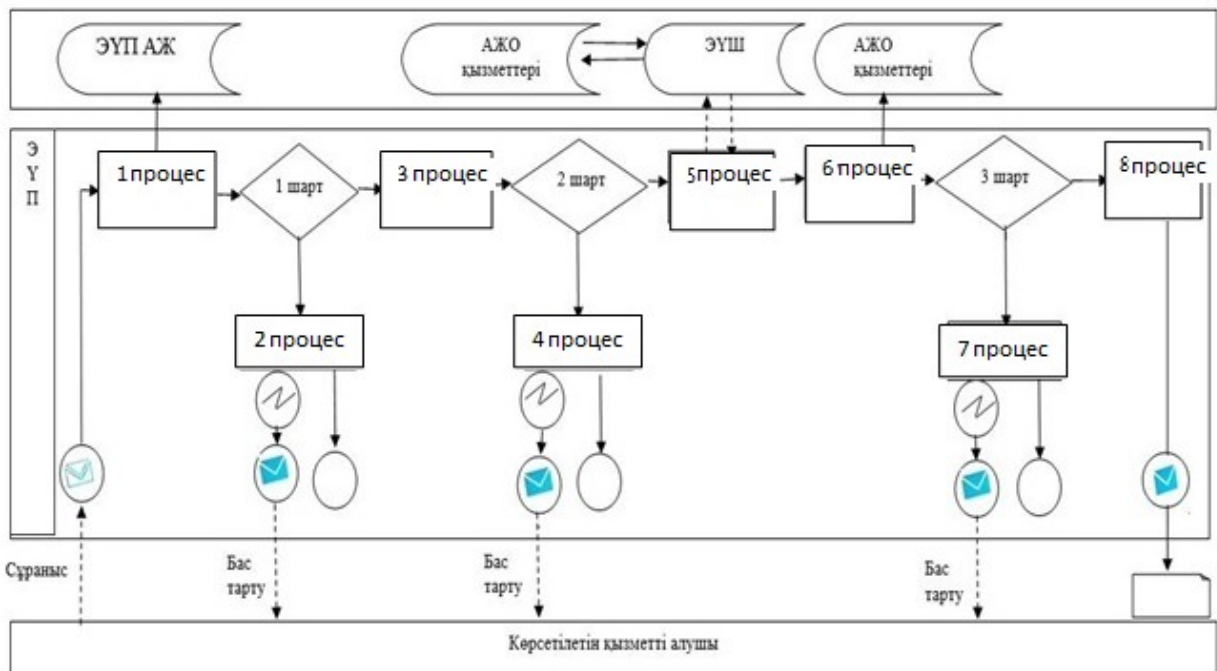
ЭҮП АЖ

АЖО қызметтері

ЭҮШ

АЖО қызметтері

Э
Ү
П

1 процес

1 шарт

3 процес

2 шарт

5процес

6 процес

3 шарт

8процес

2 процес

4 процес

7 процес

Сұраныс

Бас тарту

Бас тарту

Бас тарту

Көрсетілетін қызметті алушы